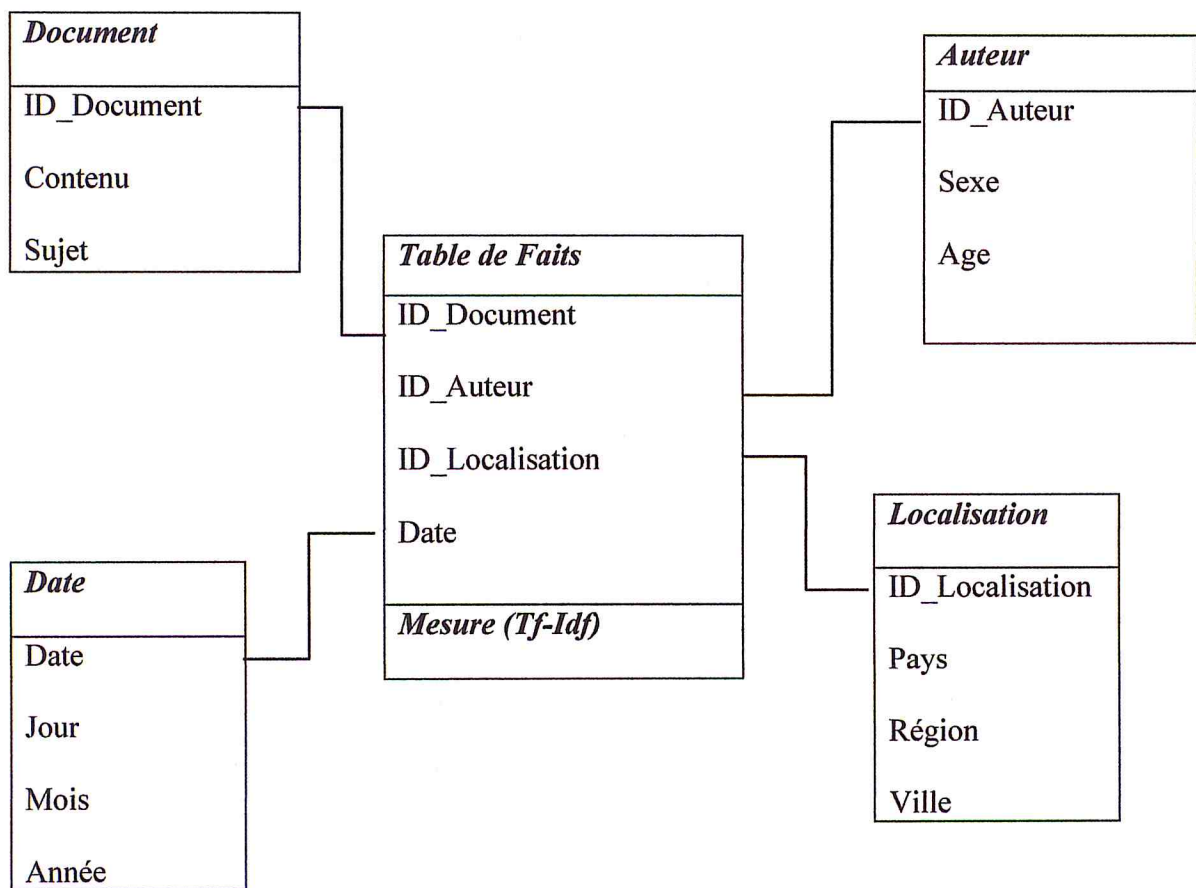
Document
ID_Document
Contenu
Sujet

Auteur
ID_Auteur
Sexe
Age

Table de Faits
ID_Document
ID_Auteur
ID_Localisation
Date
Mesure (Tf-Idf)

Localisation
ID_Localisation
Pays
Région
Ville

Date
Date
Jour
Mois
Année